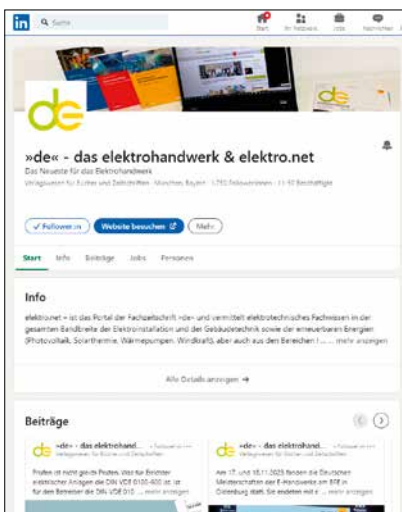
in Suche

Start Mein Netzwerk Jobs Nachrichten

de

»de« - das elektrohandwerk & elektro.net

Das Neueste für das Elektrohandwerk

Verlagswesen für Bücher und Zeitschriften · München, Bayern · 1.710 Follower:innen · 11-50 Beschäftigte

✓ Follower:in Website besuchen Mehr

Start Info Beiträge Jobs Personen

Info

elektro.net – ist das Portal der Fachzeitschrift »de« und vermittelt elektrotechnisches Fachwissen in der gesamten Bandbreite der Elektroinstallation und der Gebäudetechnik sowie der erneuerbaren Energien (Photovoltaik, Solarthermie, Wärmepumpen, Windkraft), aber auch aus den Bereichen I ... mehr anzeigen

Alle Details anzeigen →

Beiträge

»de« - das elektrohand... Verlagswesen für Bücher und Zeitschriften

Prüfen ist nicht gleich Prüfen. Was für Errichter elektrischer Anlagen die DIN VDE 0100-600 ist, ist für den Betreiber die DIN VDE 010 ... mehr anzeigen

»de« - das elektrohandwe... Verlagswesen für Bücher und Zeitschriften

Am 17. und 18.11.2023 fanden die Deutschen Meisterschaften der E-Handwerke im BTZ in Oldenburg statt. Sie endeten mit e ... mehr anzeigen